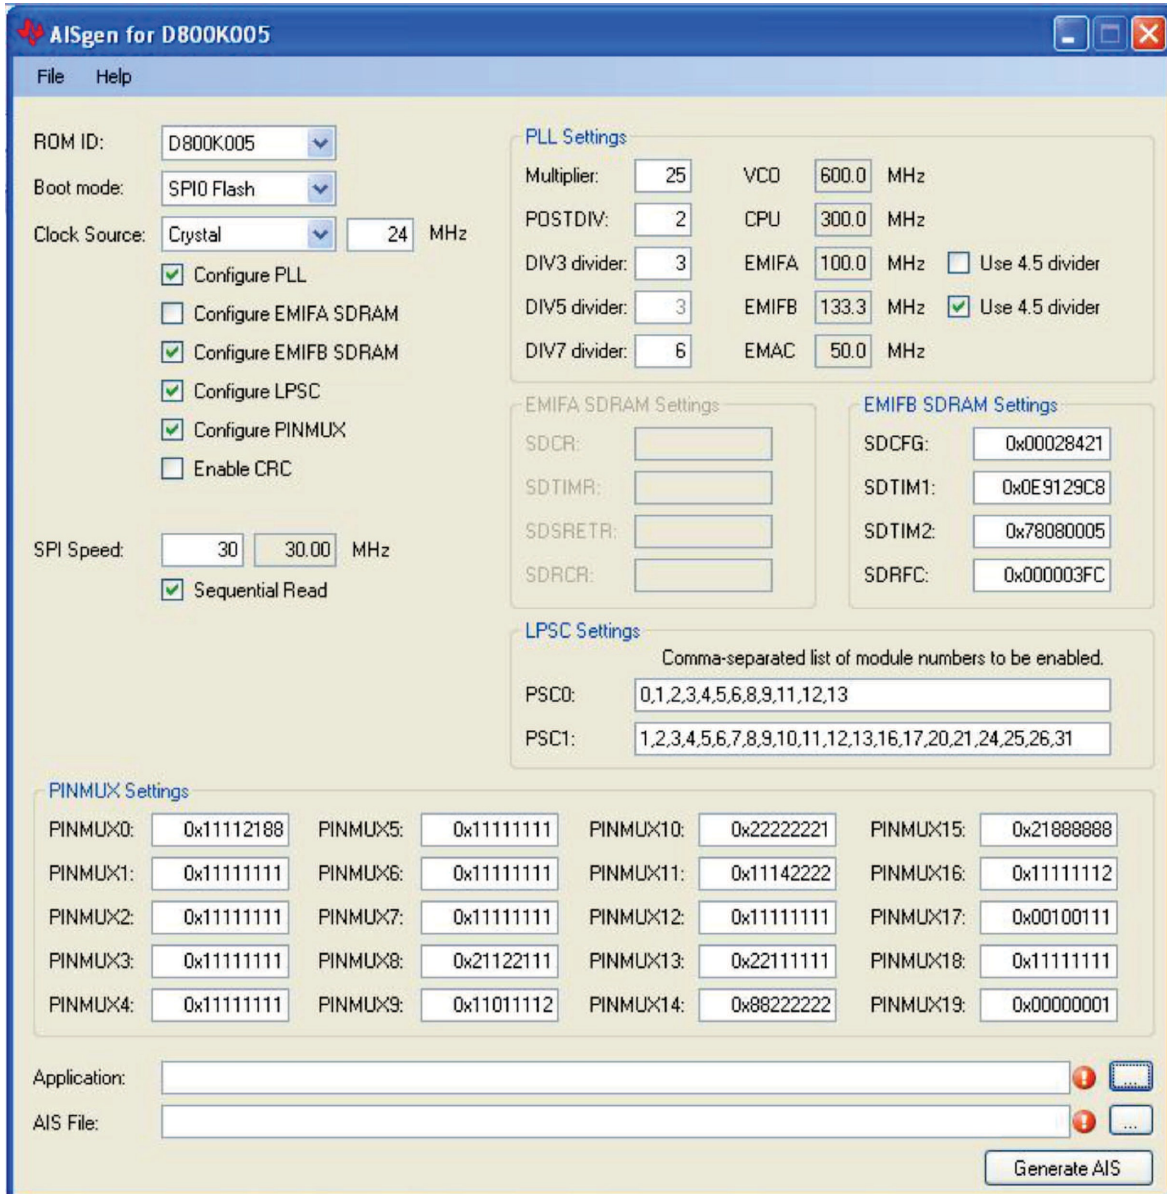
AISgen for D800K005

File Help

ROM ID: D800K005

Boot mode: SPI0 Flash

Clock Source: Crystal 24 MHz

Configure PLL

Configure EMIFA SDRAM

Configure EMIFB SDRAM

Configure LPSC

Configure PINMUX

Enable CRC

SPI Speed: 30 30.00 MHz

Sequential Read

PLL Settings

Multiplier: 25 VCO 600.0 MHz

POSTDIV: 2 CPU 300.0 MHz

DIV3 divider: 3 EMIFA 100.0 MHz Use 4.5 divider

DIV5 divider: 3 EMIFB 133.3 MHz Use 4.5 divider

DIV7 divider: 6 EMAC 50.0 MHz

EMIFA SDRAM Settings

SDCR:

SDTIMR:

SDSRETR:

SDRCR:

EMIFB SDRAM Settings

SDCFG: 0x00028421

SDTIM1: 0x0E9129C8

SDTIM2: 0x78080005

SDRFC: 0x000003FC

LPSC Settings

Comma-separated list of module numbers to be enabled.

PSC0: 0,1,2,3,4,5,6,8,9,11,12,13

PSC1: 1,2,3,4,5,6,7,8,9,10,11,12,13,16,17,20,21,24,25,26,31

PINMUX Settings

| PINMUX0: | 0x11112188 | PINMUX5: | 0x11111111 | PINMUX10: | 0x22222221 | PINMUX15: | 0x21888888 |
|---|---|---|---|---|---|---|---|
| PINMUX1: | 0x11111111 | PINMUX6: | 0x11111111 | PINMUX11: | 0x11142222 | PINMUX16: | 0x11111112 |
| PINMUX2: | 0x11111111 | PINMUX7: | 0x11111111 | PINMUX12: | 0x11111111 | PINMUX17: | 0x00100111 |
| PINMUX3: | 0x11111111 | PINMUX8: | 0x21122111 | PINMUX13: | 0x22111111 | PINMUX18: | 0x11111111 |
| PINMUX4: | 0x11111111 | PINMUX9: | 0x11011112 | PINMUX14: | 0x88222222 | PINMUX19: | 0x00000001 |

Application: ...

AIS File: ...

Generate AIS